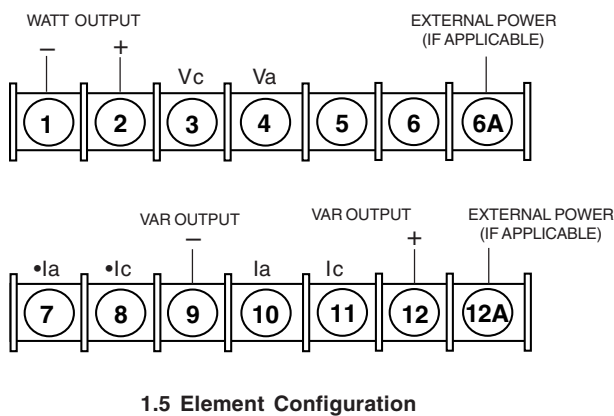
WATT OUTPUT

–

+

Vc

Va

EXTERNAL POWER
(IF APPLICABLE)

1 2 3 4 5 6 6A

VAR OUTPUT

–

VAR OUTPUT

+

EXTERNAL POWER
(IF APPLICABLE)

•Ia

•Ic

Ia

Ic

7 8 9 10 11 12 12A

1.5 Element Configuration